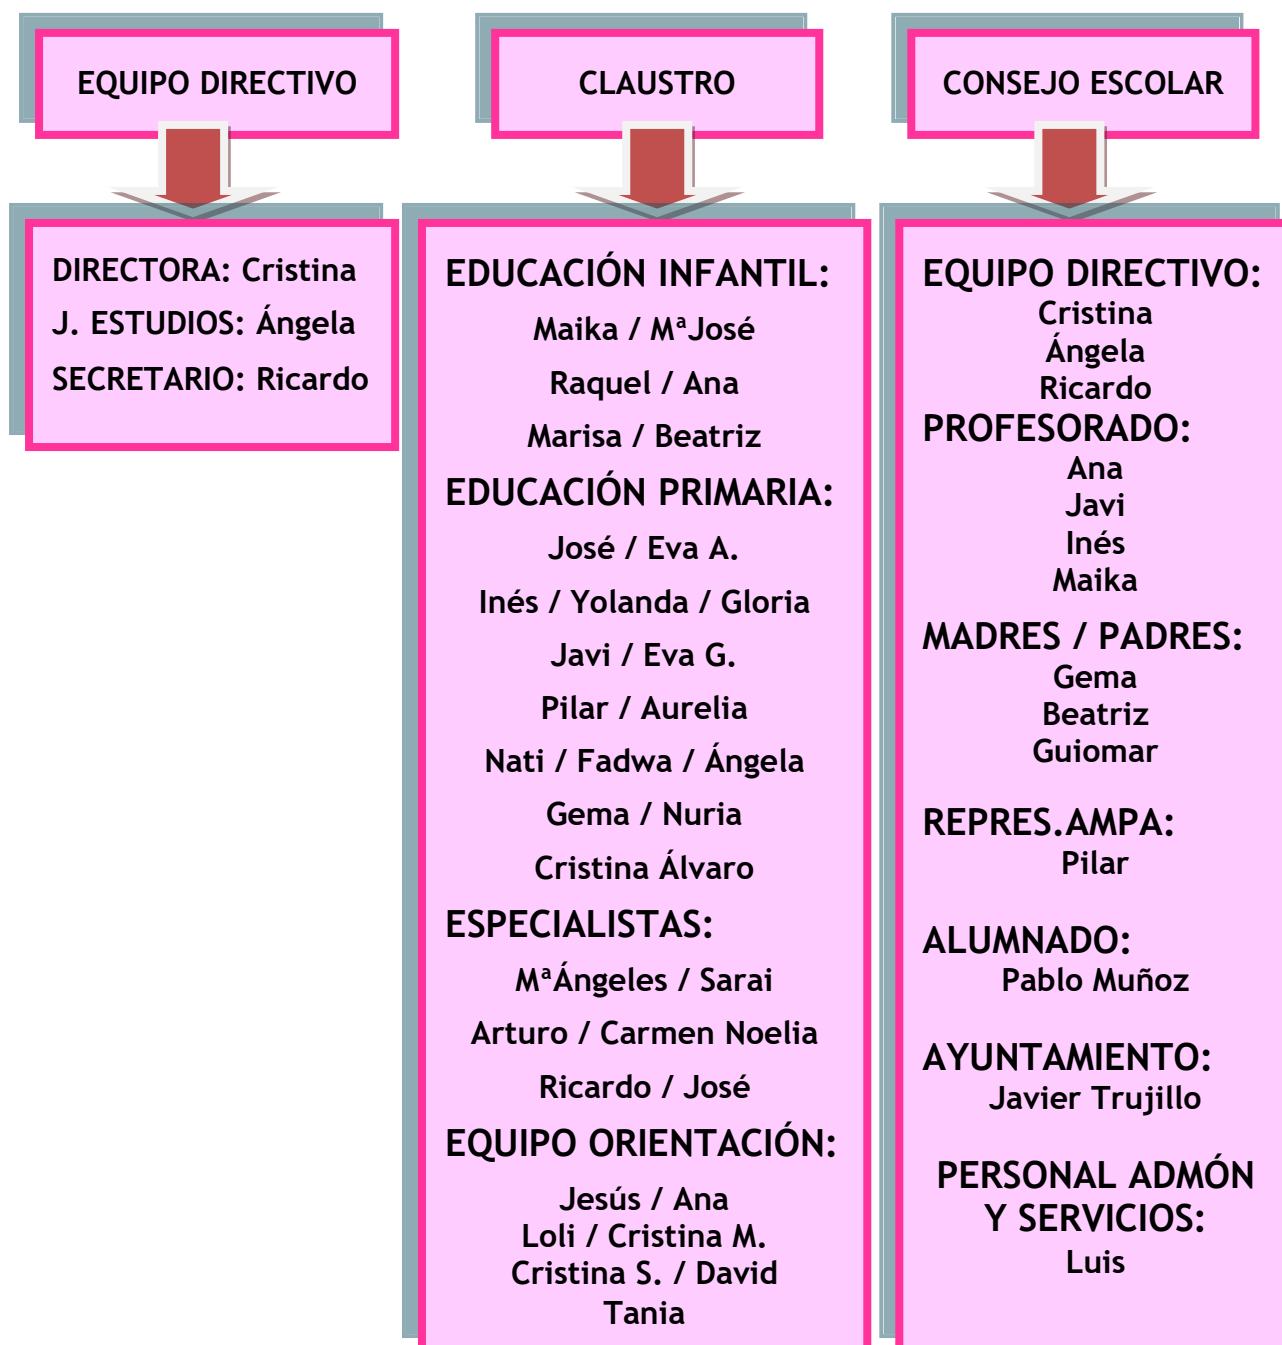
EQUIPO DIRECTIVO

DIRECTORA: Cristina
J. ESTUDIOS: Ángela
SECRETARIO: Ricardo

CLAUSTRO

EDUCACIÓN INFANTIL:
Maika / MªJosé
Raquel / Ana
Marisa / Beatriz

EDUCACIÓN PRIMARIA:
José / Eva A.
Inés / Yolanda / Gloria
Javi / Eva G.
Pilar / Aurelia
Nati / Fadwa / Ángela
Gema / Nuria
Cristina Álvaro

ESPECIALISTAS:
MªÁngeles / Sarai
Arturo / Carmen Noelia
Ricardo / José

EQUIPO ORIENTACIÓN:
Jesús / Ana
Loli / Cristina M.
Cristina S. / David
Tania

CONSEJO ESCOLAR

EQUIPO DIRECTIVO:
Cristina
Ángela
Ricardo

PROFESORADO:
Ana
Javi
Inés
Maika

MADRES / PADRES:
Gema
Beatriz
Guiomar

REPRES.AMPA:
Pilar

ALUMNADO:
Pablo Muñoz

AYUNTAMIENTO:
Javier Trujillo

PERSONAL ADMÓN Y SERVICIOS:
Luis